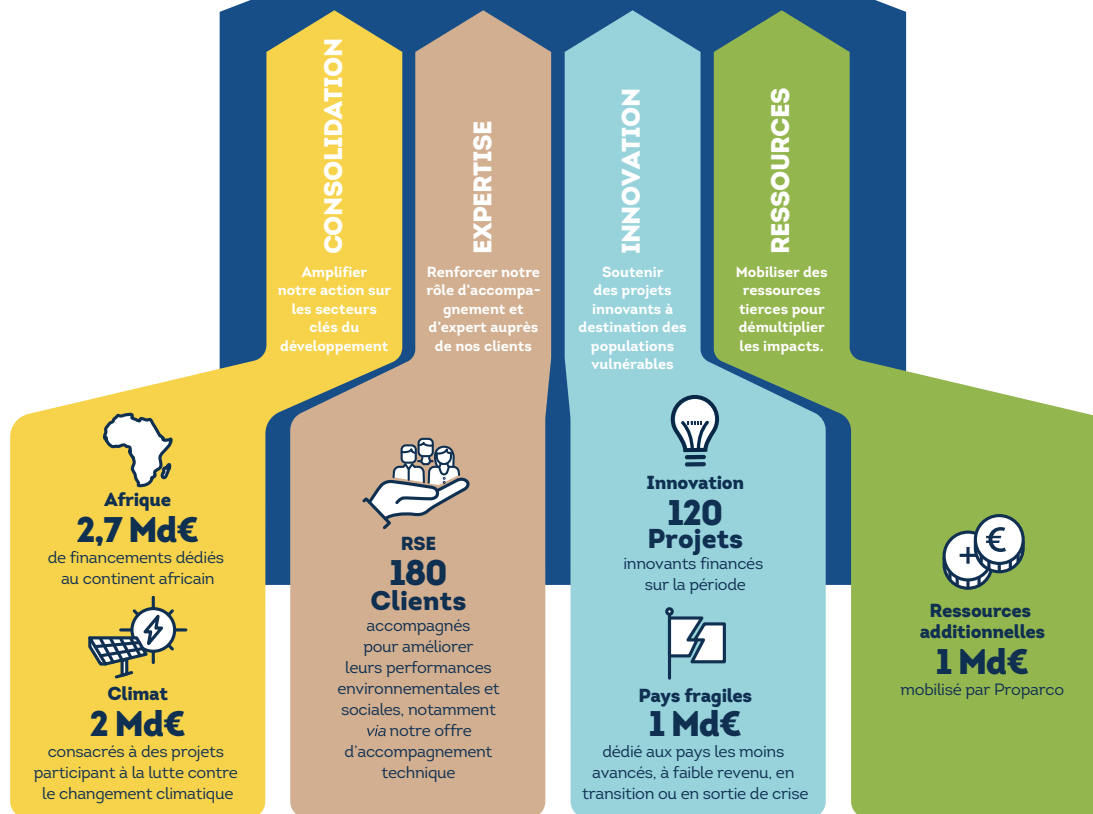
CONSOLIDATION

Amplifier notre action sur les secteurs clés du développement

EXPERTISE

Renforcer notre rôle d'accompagnement et d'expert auprès de nos clients

INNOVATION

Soutenir des projets innovants à destination des populations vulnérables

RESSOURCES

Mobiliser des ressources tierces pour démultiplier les impacts.

Afrique
2,7 Md€
de financements dédiés au continent africain

Climat
2 Md€
consacrés à des projets participant à la lutte contre le changement climatique

RSE
180 Clients
accompagnés pour améliorer leurs performances environnementales et sociales, notamment *via* notre offre d'accompagnement technique

Innovation
120 Projets
innovants financés sur la période

Pays fragiles
1 Md€
dédié aux pays les moins avancés, à faible revenu, en transition ou en sortie de crise

+ €

Ressources additionnelles
1 Md€
mobilisé par Proparco